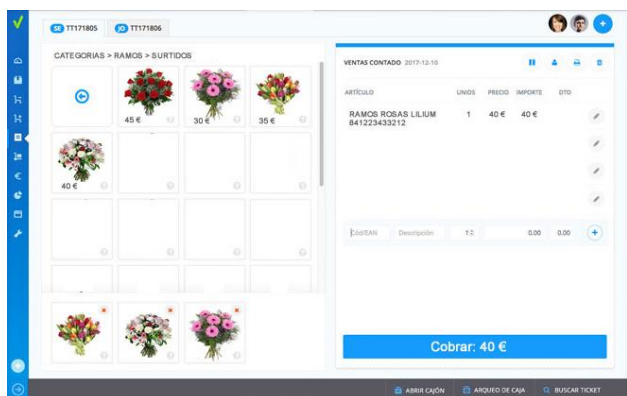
SE TT171805

JO TT171806

CATEGORIAS > RAMOS > SURTIDOS

45 €

30 €

35 €

40 €

VENTAS CONTADO 2017-12-10

| ARTÍCULO | UNIDS | PRECIO | IMPORTE | DTO |
|---|---|---|---|---|
| RAMOS ROSAS LILIUM 841223433212 | 1 | 40 € | 40 € | |

Cód/EAN

Descripción

1

0.00

0.00

Cobrar: 40 €

ABRIR CAJÓN

ARQUEO DE CAJA

BUSCAR TICKET